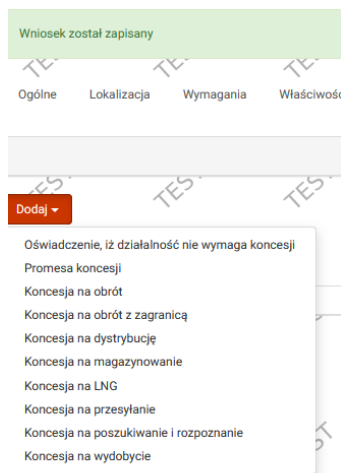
Wniosek został zapisany

TEST TEST TEST

Ogólne Lokalizacja Wymagania Właściwośc

TEST TEST TEST

Dodaj

Oświadczenie, iż działalność nie wymaga koncesji
Promesa koncesji
Koncesja na obrót
Koncesja na obrót z zagranicą
Koncesja na dystrybucję
Koncesja na magazynowanie
Koncesja na LNG
Koncesja na przesyłanie
Koncesja na poszukiwanie i rozpoznanie
Koncesja na wydobycie

TEST